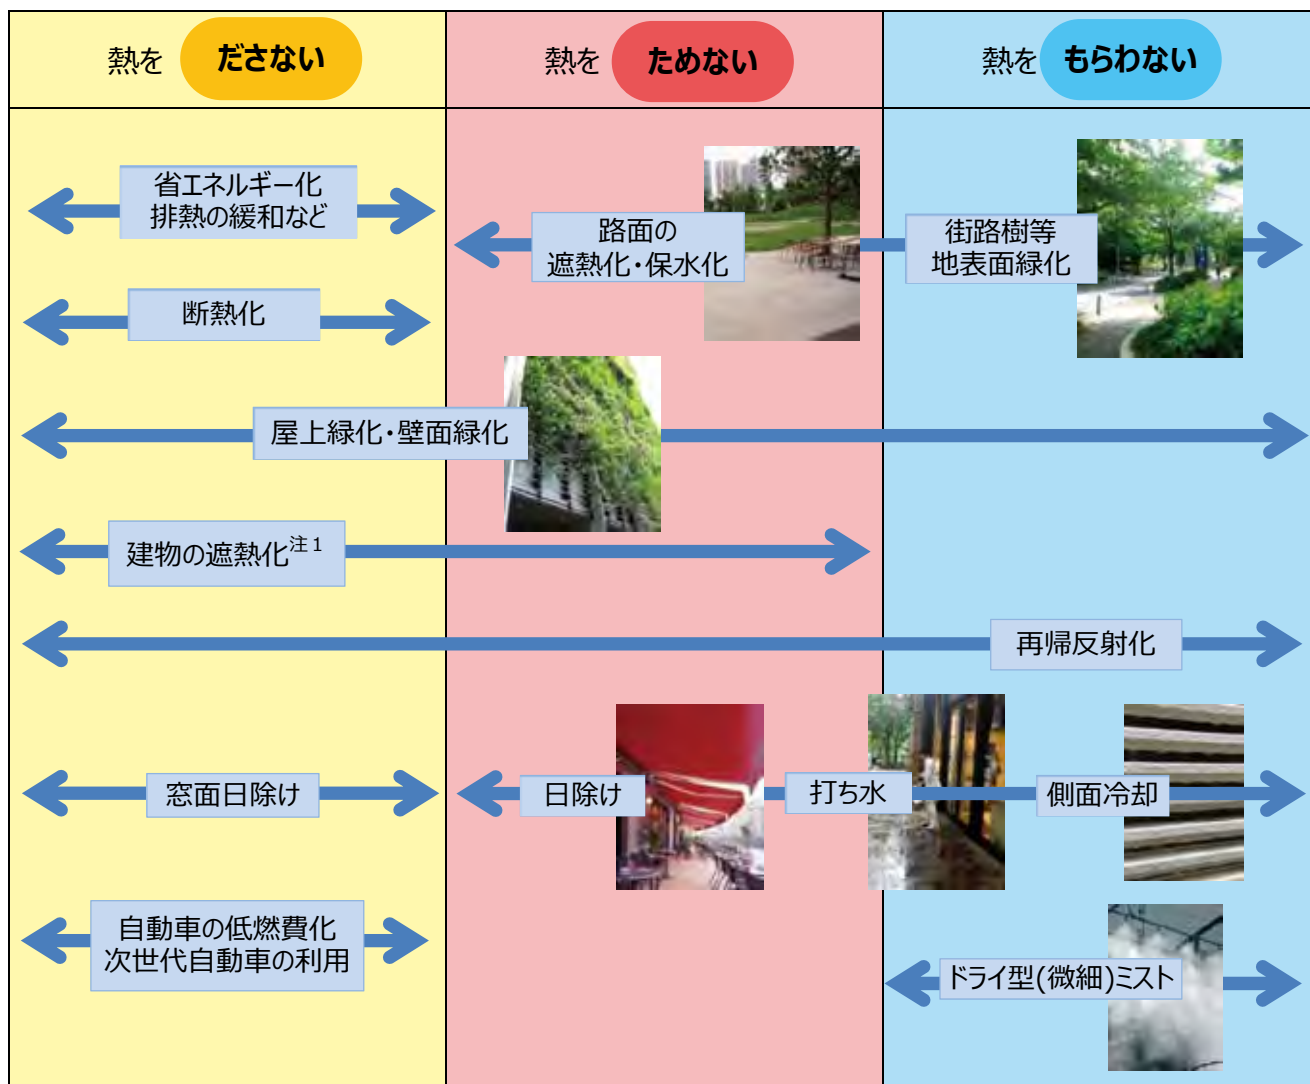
| 熱を ださない | 熱を ためない | 熱を もらわない |
|---|---|---|

省エネルギー化
排熱の緩和など

路面の
遮熱化・保水化

街路樹等
地表面緑化

断熱化

屋上緑化・壁面緑化

建物の遮熱化$^{注1}$

再帰反射化

窓面日除け

日除け

打ち水

側面冷却

自動車の低燃費化
次世代自動車の利用

ドライ型(微細)ミスト